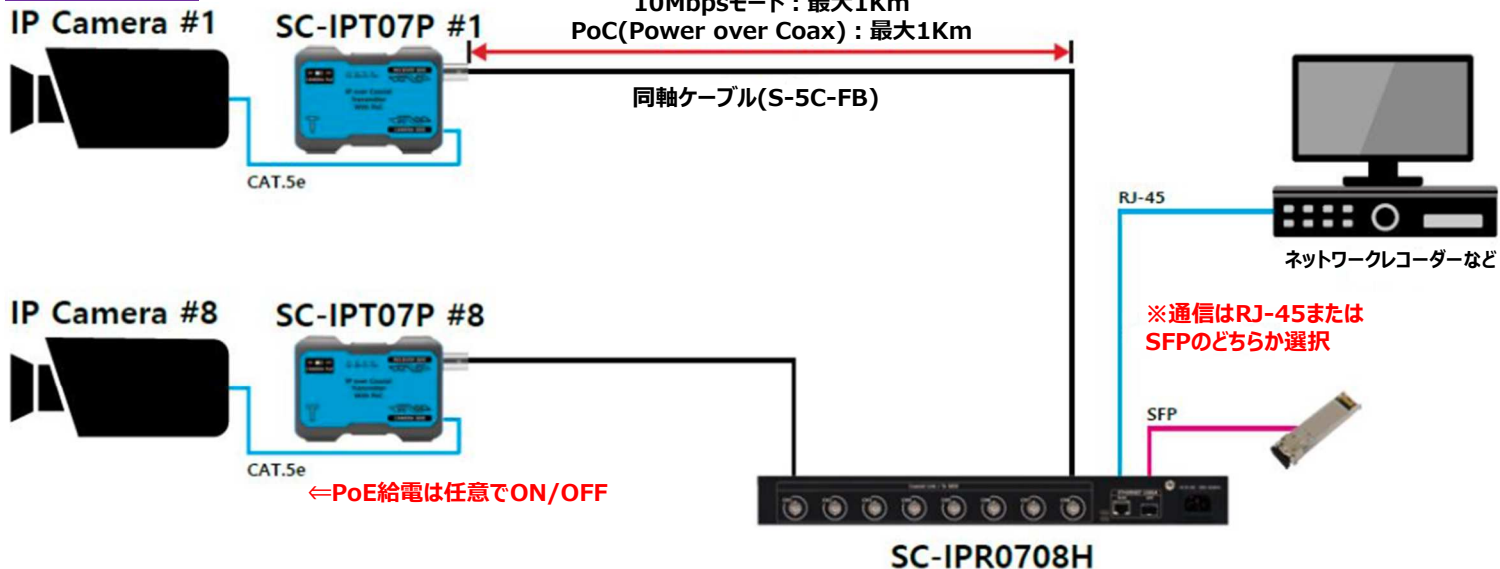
IP Camera #1
SC-IPT07P #1
10Mbpsモード：最大1Km
PoC(Power over Coax)：最大1Km
同軸ケーブル(S-5C-FB)
CAT.5e
RJ-45
ネットワークレコーダーなど
IP Camera #8
SC-IPT07P #8
※通信はRJ-45または
SFPのどちらか選択
SFP
CAT.5e
⇐PoE給電は任意でON/OFF
SC-IPR0708H